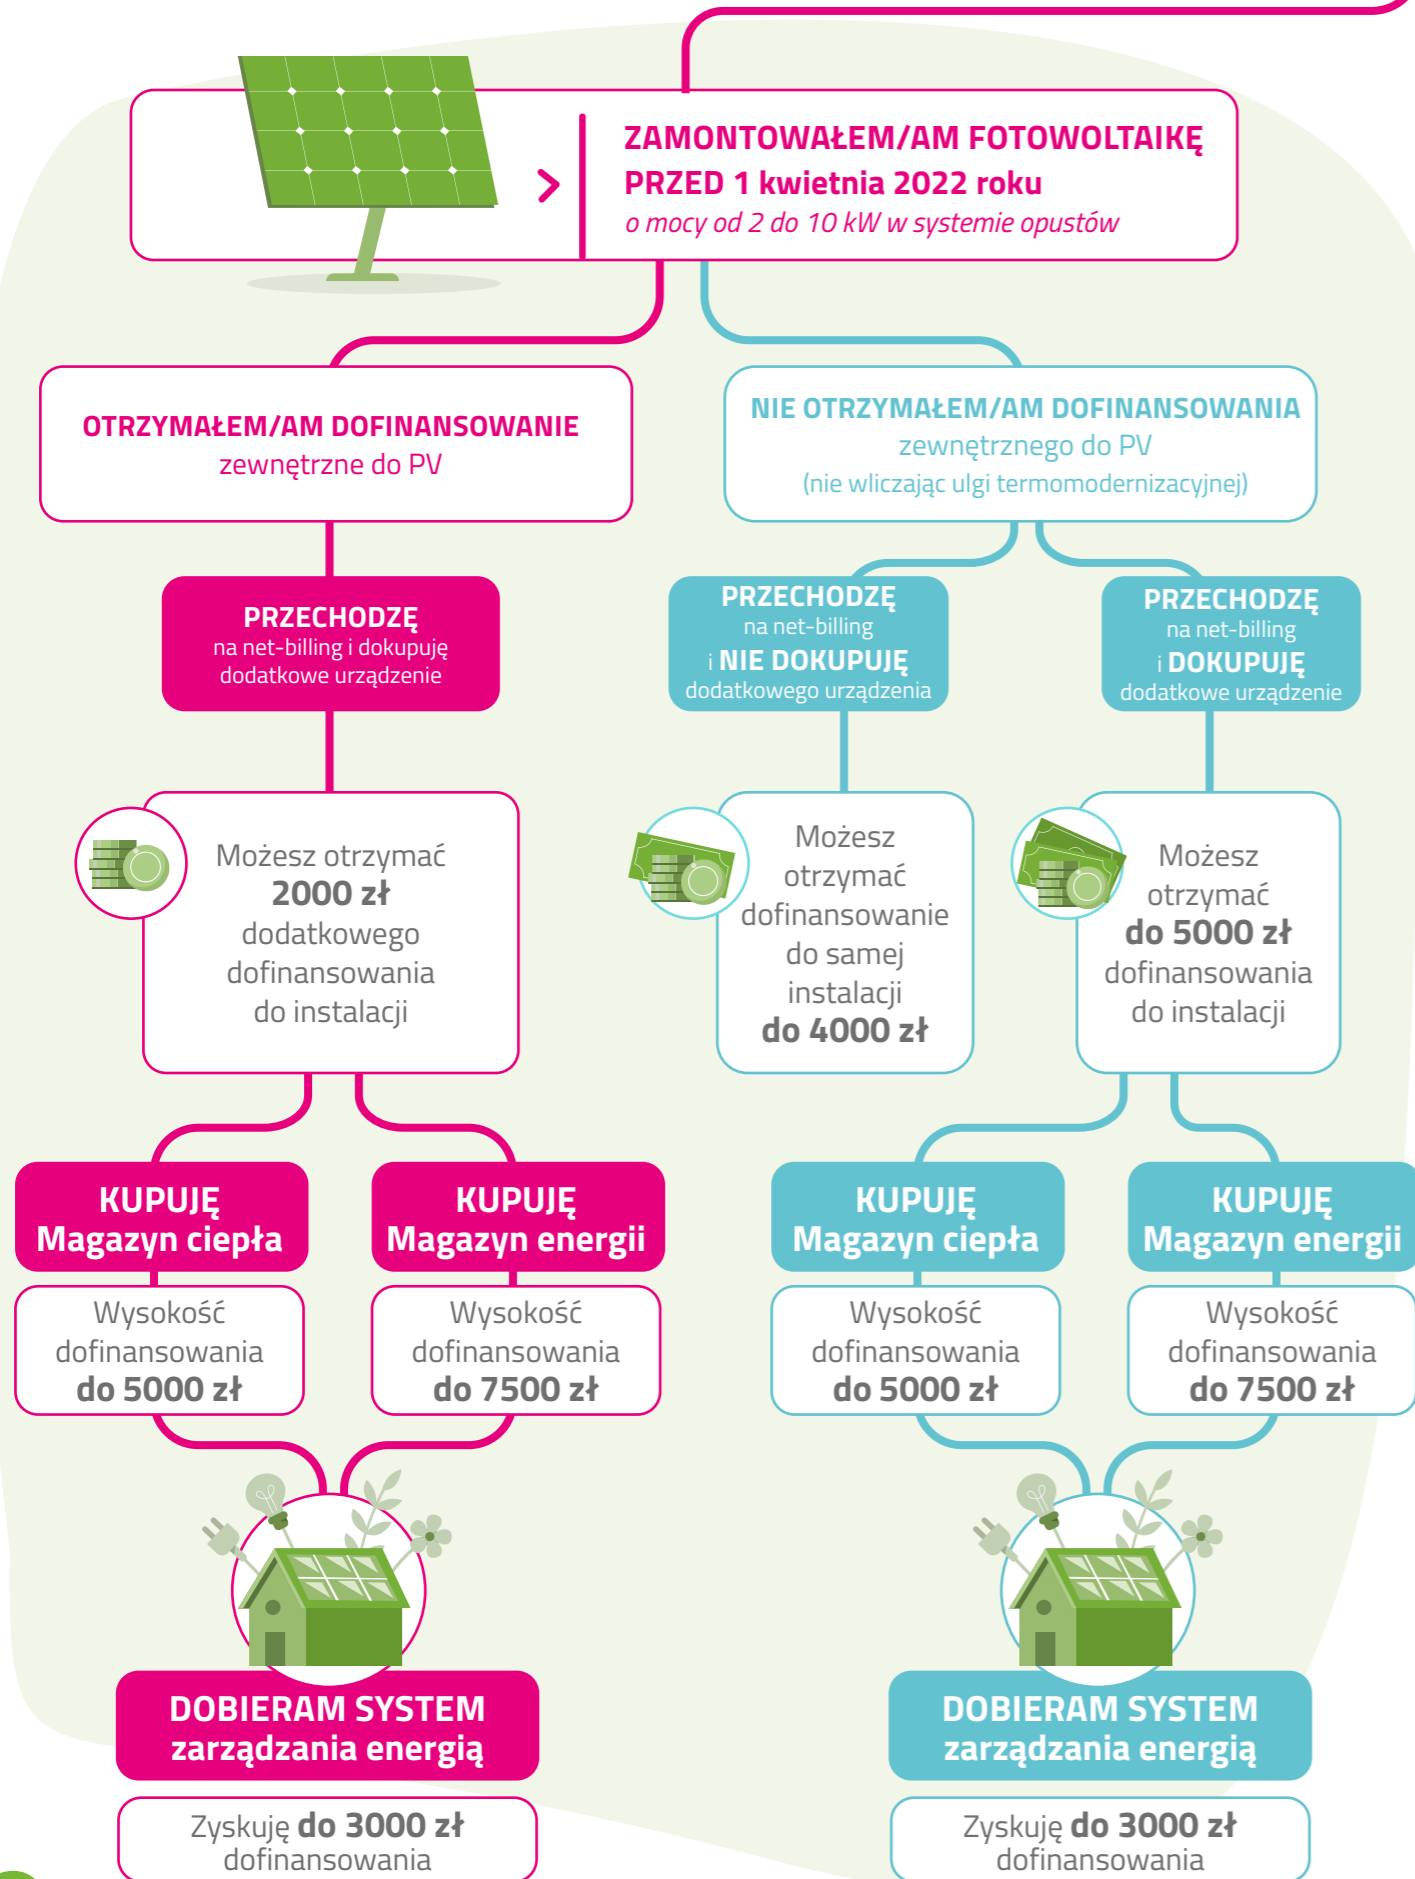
ZAMONTOWAŁEM/AM FOTOWOLTAIKĘ PRZED 1 kwietnia 2022 roku
o mocy od 2 do 10 kW w systemie opustów

OTRZYMAŁEM/AM DOFINANSOWANIE
zewnętrzne do PV

NIE OTRZYMAŁEM/AM DOFINANSOWANIA
zewnętrznego do PV
(nie wliczając ulgi termomodernizacyjnej)

PRZECHODZĘ
na net-billing i dokupuję dodatkowe urządzenie

PRZECHODZĘ
na net-billing
i NIE DOKUPUJĘ
dodatkowego urządzenia

PRZECHODZĘ
na net-billing
i DOKUPUJĘ
dodatkowe urządzenie

Możesz otrzymać 2000 zł dodatkowego dofinansowania do instalacji

Możesz otrzymać dofinansowanie do samej instalacji do 4000 zł

Możesz otrzymać do 5000 zł dofinansowania do instalacji

KUPUJĘ
Magazyn ciepła

Wysokość dofinansowania do 5000 zł

KUPUJĘ
Magazyn energii

Wysokość dofinansowania do 7500 zł

KUPUJĘ
Magazyn ciepła

Wysokość dofinansowania do 5000 zł

KUPUJĘ
Magazyn energii

Wysokość dofinansowania do 7500 zł

DOBIERAM SYSTEM
zarządzania energią

Zyskuję do 3000 zł dofinansowania

DOBIERAM SYSTEM
zarządzania energią

Zyskuję do 3000 zł dofinansowania